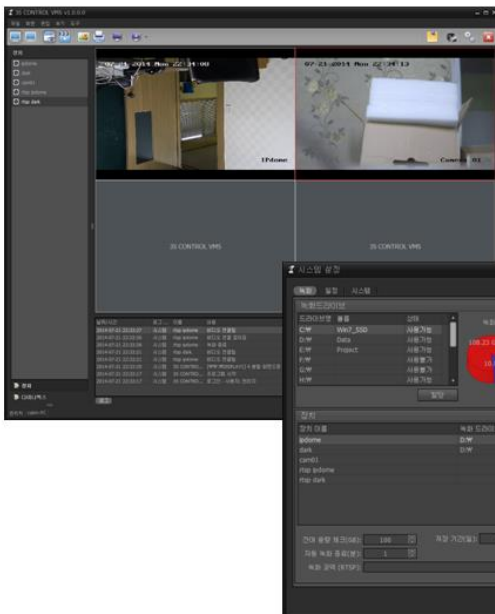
3S CONTROL VMS v1.0.0.0

ipdome
dark
camb1
rtsp ipdome
rtsp dark

07-21-2014 Mon 22:21:00
07-21-2014 Mon 22:13:13
IPdome
Camera 01

3S CONTROL VMS
3S CONTROL VMS

시스템 설정
녹화 일정 시스템
녹화드라이브
| 드라이브명 | 볼륨 | 상태 |
|---|---|---|
| C:₩ | Win7_SSD | 사용가능 |
| D:₩ | Data | 사용가능 |
| E:₩ | Project | 사용가능 |
| F:₩ | | 사용불가 |
| G:₩ | | 사용불가 |
| H:₩ | | 사용불가 |

할당

장치
| 장치 이름 | 녹화 드라이 |
|---|---|
| ipdome | D:₩ |
| dark | D:₩ |
| camb1 | |
| rtsp ipdome | |
| rtsp dark | |

잔여 용량 체크(GB): 100
자동 녹화 종료(분): 1
녹화 포맷 (RTSP):
저장 기간(일):